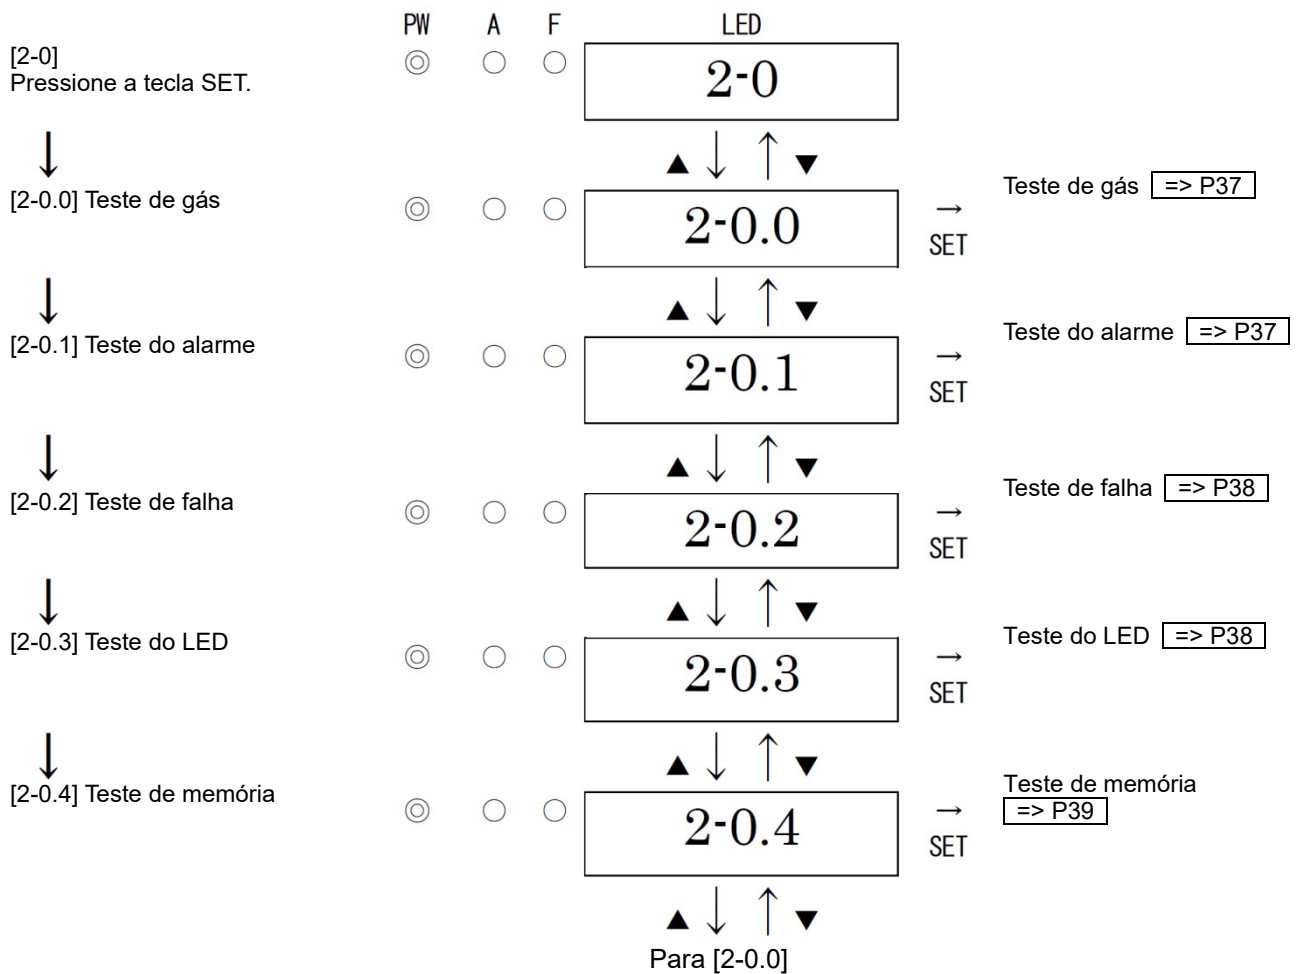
PW A F LED

[2-0]
Pressione a tecla SET.

2-0

[2-0.0] Teste de gás

2-0.0

→ SET

Teste de gás => P37

[2-0.1] Teste do alarme

2-0.1

→ SET

Teste do alarme => P37

[2-0.2] Teste de falha

2-0.2

→ SET

Teste de falha => P38

[2-0.3] Teste do LED

2-0.3

→ SET

Teste do LED => P38

[2-0.4] Teste de memória

2-0.4

→ SET

Teste de memória
=> P39

Para [2-0.0]